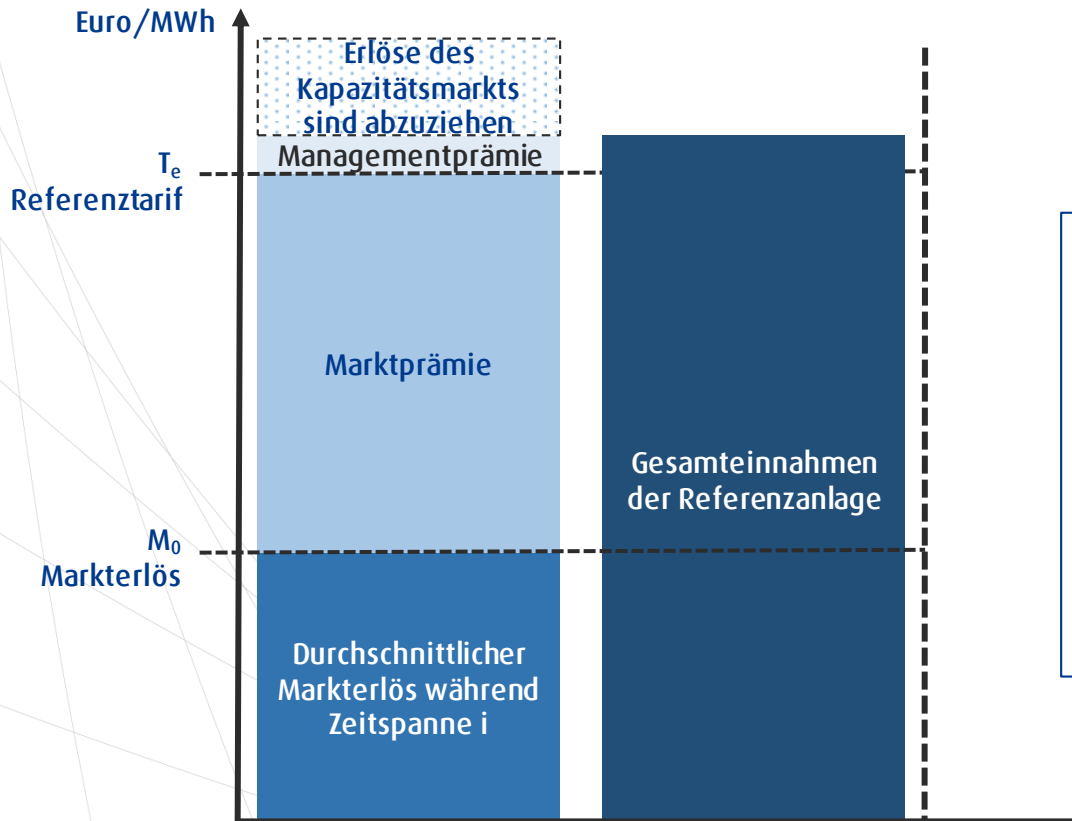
Euro/MWh

Erlöse des Kapazitätsmarkts sind abzuziehen

Managementprämie

$T_e$
Referenztarif

Marktprämie

Gesamteinnahmen der Referenzanlage

$M_0$
Markterlös

Durchschnittlicher Markterlös während Zeitspanne i